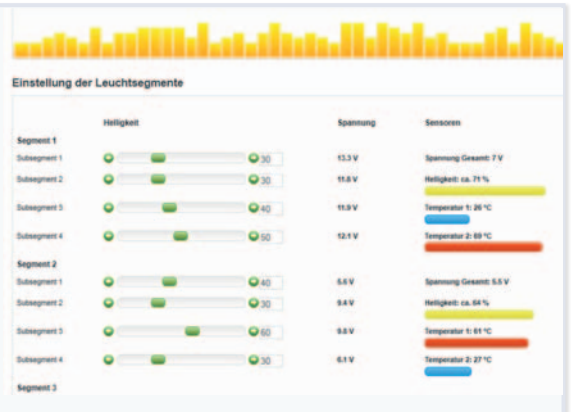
Einstellung der Leuchtsegmente

| | Helligkeit | | Spannung | Sensoren |
|---|---|---|---|---|
| **Segment 1** | | | | |
| Subsegment 1 | | 30 | 13.3 V | Spannung Gesamt: 7 V |
| Subsegment 2 | | 30 | 11.8 V | Helligkeit: ca. 71 % |
| Subsegment 3 | | 40 | 11.9 V | Temperatur 1: 26 °C |
| Subsegment 4 | | 50 | 12.1 V | Temperatur 2: 69 °C |
| **Segment 2** | | | | |
| Subsegment 1 | | 40 | 5.6 V | Spannung Gesamt: 5.5 V |
| Subsegment 2 | | 30 | 9.4 V | Helligkeit: ca. 64 % |
| Subsegment 3 | | 60 | 9.8 V | Temperatur 1: 61 °C |
| Subsegment 4 | | 30 | 6.1 V | Temperatur 2: 27 °C |
| **Segment 3** | | | | |